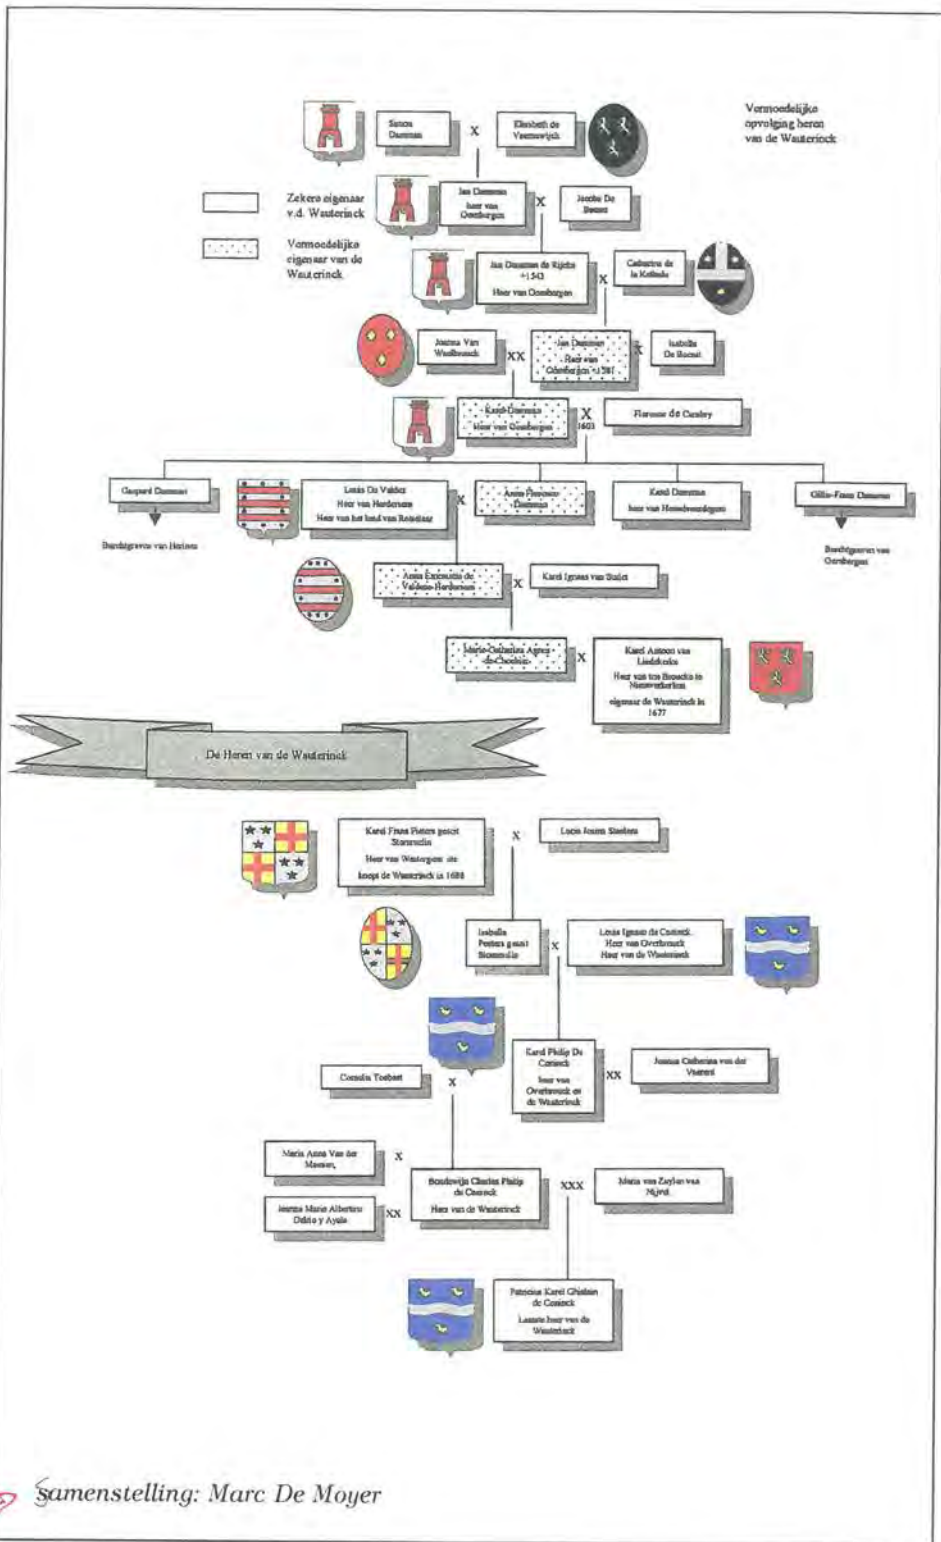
Vermoedelijke opvolging heren van de Wauterinck

Zekere eigenaar v.d. Wauterinck

Vermoedelijke eigenaar van de Wauterinck

Simon Damman

X

Elisabeth de Veerssewijck

Jan Damman heer van Oombergen

X

Jacoba De Baenst

Jan Damman de Rijcke +1543 Heer van Oombergen

X

Catharina de la Kethulle

Joanna Van Woelbrouck

XX

Jan Damman Heer van Oombergen +1581

X

Isabella De Baenst

Karel Damman heer van Oombergen

X 1603

Florence de Carnley

Gaspard Damman

Burchtgraven van Harlem

Louis De Valdez Heer van Herdersem Heer van het land van Reinslaer

X

Anna Florence Damman

Karel Damman heer van Hemelveerdegem

Gillis-Frans Damman

Burchtgraven van Oombergen

Anna Emmanuela de Valdez Herdersem

X

Karel Ignaas van Stalet

Marie-Catharina Agnes de Chodia

X

Karel Antoon van Liedekerke Heer van ten Broecke te Nieuwerkerken eigenaar de Wauterinck in 1677

De Heren van de Wauterinck

Karel Frans Pieters gezegd Stassaulia Heer van Westergem die koopt de Wauterinck in 1688

X

Lucia Joanna Sleebus

Isabella Pieters gezegd Stassaulia

X

Louis Ignaas de Coninck Heer van Overbrouck Heer van de Wauterinck

Cornelia Torbiest

X

Karel Philip De Coninck heer van Overbrouck en de Wauterinck

XX

Joanna Catharina van der Vaeren

Maria Anna Van der Meersen,

X

Boudewijn Charles Philip de Coninck Heer van de Wauterinck

XXX

Maria van Zuylen van Nijevel

Joanna Maria Albertina Deblo y Ayala

XX

Patricius Karel Ghislain de Coninck Laatste heer van de Wauterinck

Samenstelling: Marc De Moyer